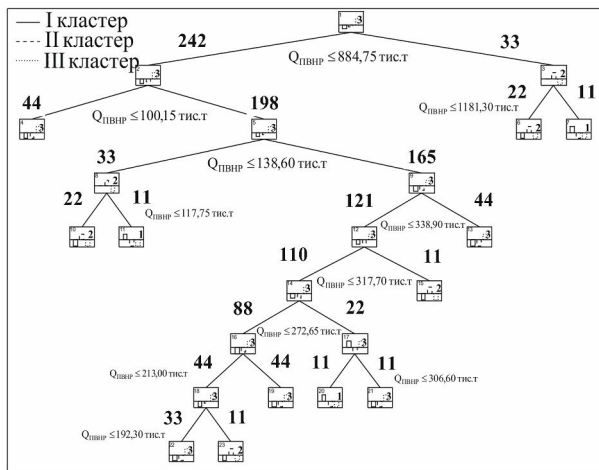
— I кластер
--- II кластер
...... III кластер

242

33

$Q_{ПВНР} \leq 884,75$ тис.т

:3

:3

-.2

44

$Q_{ПВНР} \leq 100,15$ тис.т

198

22

$Q_{ПВНР} \leq 1181,30$ тис.т

11

:3

:3

-.2

1

33

$Q_{ПВНР} \leq 138,60$ тис.т

165

-.2

:3

22

11

$Q_{ПВНР} \leq 117,75$ тис.т

121

$Q_{ПВНР} \leq 338,90$ тис.т

44

-2

1

:3

:3

110

$Q_{ПВНР} \leq 317,70$ тис.т

11

:3

-.2

88

$Q_{ПВНР} \leq 272,65$ тис.т

22

:3

:3

44

$Q_{ПВНР} \leq 213,00$ тис.т

44

11

11

$Q_{ПВНР} \leq 306,60$ тис.т

:3

:3

1

:3

33

11

$Q_{ПВНР} \leq 192,30$ тис.т

:3

-.2